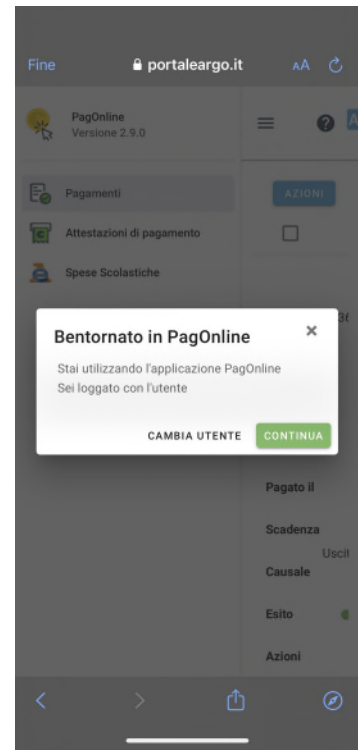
Fine portaleargo.it AA

PagOnline
Versione 2.9.0

Pagamenti

Attestazioni di pagamento

Spese Scolastiche

AZIONI

Bentornato in PagOnline

×

Stai utilizzando l'applicazione PagOnline
Sei loggato con l'utente

CAMBIA UTENTE CONTINUA

Pagato il

Scadenza

Uscit

Causale

Esito

Azioni